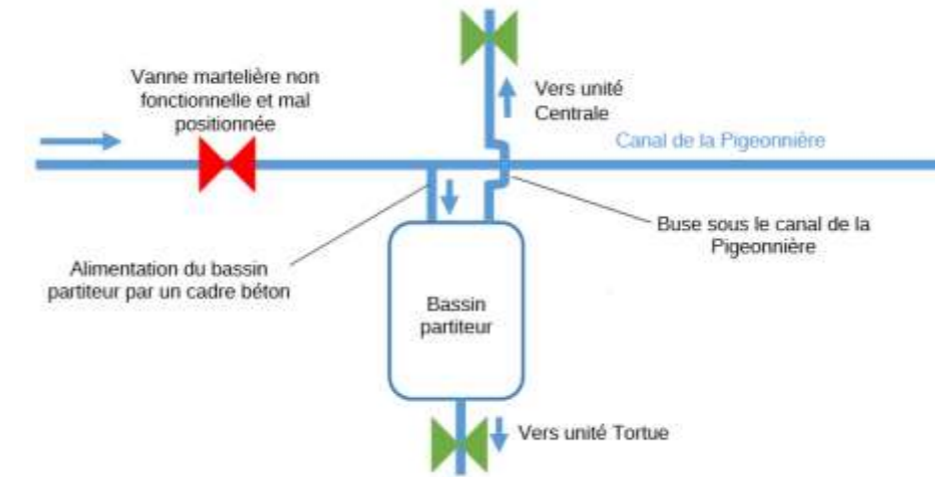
Vanne martelière non fonctionnelle et mal positionnée

Vers unité Centrale

Canal de la Pigeonnière

Buse sous le canal de la Pigeonnière

Alimentation du bassin partiteur par un cadre béton

Bassin partiteur

Vers unité Tortue